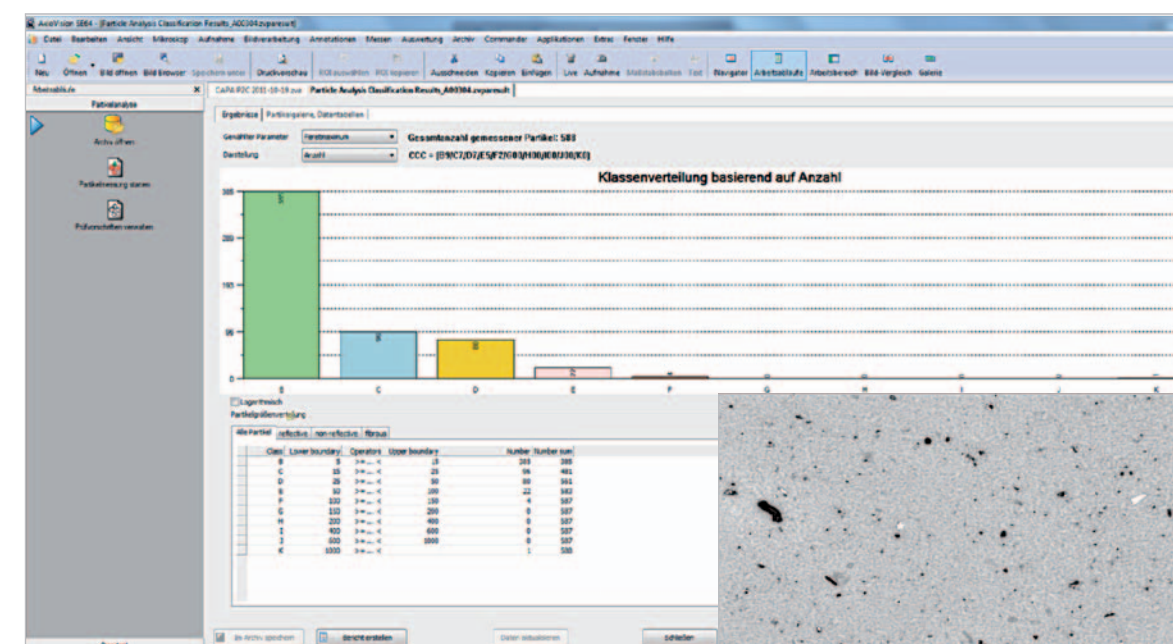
AxioVision SE64 - [Particle Analysis Classification Results_A0C304.zvparesult]

Datei Bearbeiten Ansicht Mikroskop Aufnahme Bildverarbeitung Annotationen Messen Auswertung Archiv Commander Applikationen Extras Fenster Hilfe

Neu Öffnen Bild öffnen Bild browser Speichern unter Druckvorschau ROI auswählen ROI kopieren Ausschneiden Kopieren Einfügen Live Aufnahme Multidokumenten Text Navigator Arbeitsabläufe Arbeitsbereich Bild-Vergleich Galerie

Arbeitsabläufe

Partikelanalyse

Archiv öffnen

Partikelmessung starten

Prüfvorschriften verwalten

CAPA P2C 2011-10-19.zva Particle Analysis Classification Results_A0C304.zvparesult

Ergebnisse Partikelgalerie, Datentabellen

Gewählter Parameter Feretmaximum

Darstellung Anzahl

Gesamtanzahl gemessener Partikel: 588

CCC = (B9/C7/D7/E5/F2/G00/H00/I00/J00/K0)

Klassenverteilung basierend auf Anzahl

Logarithmisch

Partikelgrößenverteilung

| Class | Lower boundary | Operators | Upper boundary | Number | Number sum |
|---|---|---|---|---|---|
| B | 5 | >=... < | 15 | 385 | 385 |
| C | 15 | >=... < | 25 | 96 | 481 |
| D | 25 | >=... < | 50 | 80 | 561 |
| E | 50 | >=... < | 100 | 22 | 583 |
| F | 100 | >=... < | 150 | 4 | 587 |
| G | 150 | >=... < | 200 | 0 | 587 |
| H | 200 | >=... < | 400 | 0 | 587 |
| I | 400 | >=... < | 600 | 0 | 587 |
| J | 600 | >=... < | 1000 | 0 | 587 |
| K | 1000 | >=... < | | 1 | 588 |

Alle Partikel reflective non-reflective fibrous

Im Archiv speichern Bericht erstellen Daten aktualisieren Schließen